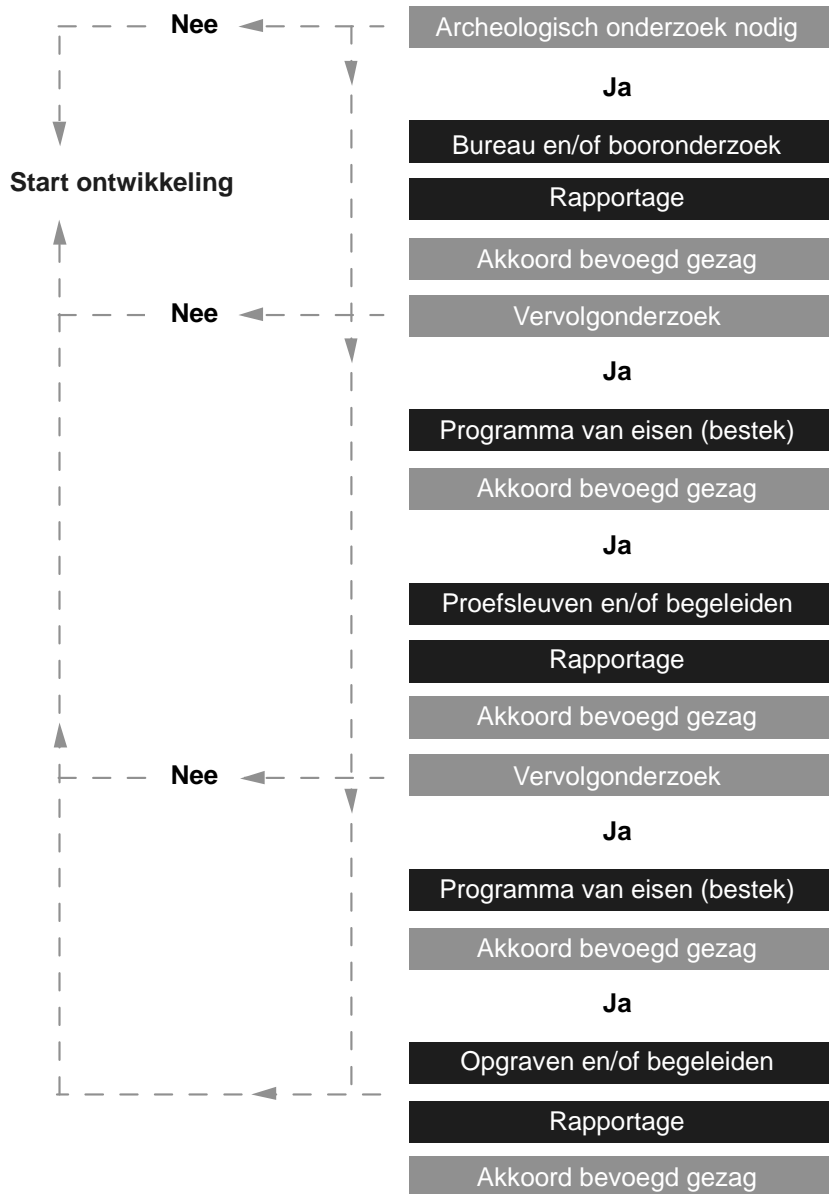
Nee

Archeologisch onderzoek nodig

Ja

Bureau en/of booronderzoek

Start ontwikkeling

Rapportage

Akkoord bevoegd gezag

Nee

Vervolgonderzoek

Ja

Programma van eisen (bestek)

Akkoord bevoegd gezag

Ja

Proefsleuven en/of begeleiden

Rapportage

Akkoord bevoegd gezag

Nee

Vervolgonderzoek

Ja

Programma van eisen (bestek)

Akkoord bevoegd gezag

Ja

Opgraven en/of begeleiden

Rapportage

Akkoord bevoegd gezag